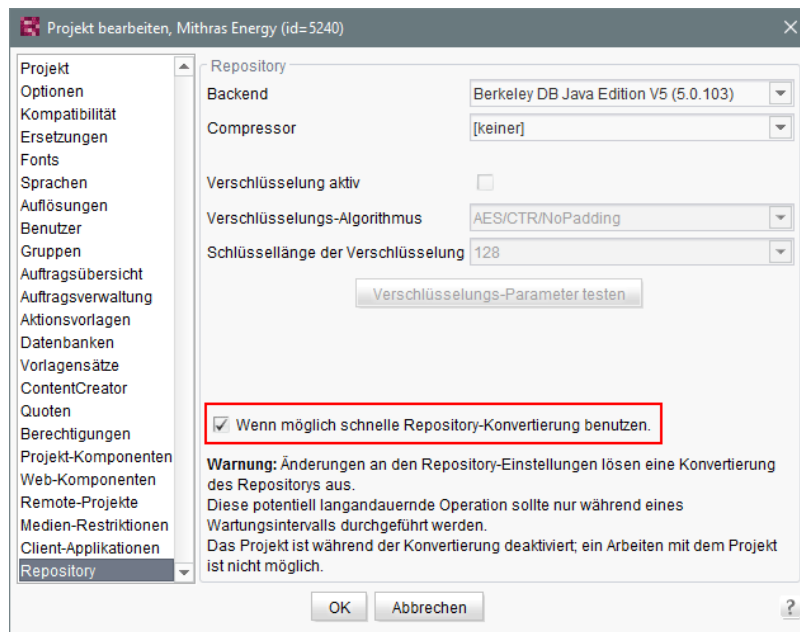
Projekt bearbeiten, Mithras Energy (id=5240)

Projekt
Optionen
Kompatibilität
Ersetzungen
Fonts
Sprachen
Auflösungen
Benutzer
Gruppen
Auftragsübersicht
Auftragsverwaltung
Aktionsvorlagen
Datenbanken
Vorlagensätze
ContentCreator
Quoten
Berechtigungen
Projekt-Komponenten
Web-Komponenten
Remote-Projekte
Medien-Restriktionen
Client-Applikationen
Repository

Repository
Backend | Berkeley DB Java Edition V5 (5.0.103)
Compressor | [keiner]

Verschlüsselung aktiv
Verschlüsselungs-Algorithmus | AES/CTR/NoPadding
Schlüssellänge der Verschlüsselung | 128

Verschlüsselungs-Parameter testen

Wenn möglich schnelle Repository-Konvertierung benutzen.

**Warnung:** Änderungen an den Repository-Einstellungen lösen eine Konvertierung des Repositorys aus.
Diese potentiell langandauernde Operation sollte nur während eines Wartungsintervalls durchgeführt werden.
Das Projekt ist während der Konvertierung deaktiviert; ein Arbeiten mit dem Projekt ist nicht möglich.

OK | Abbrechen

?